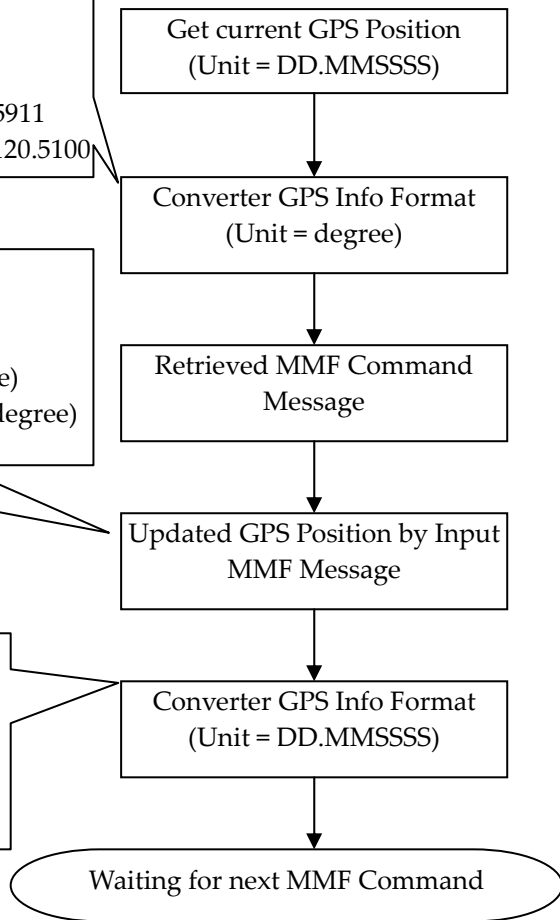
5911
120.5100

e)
degree)

Get current GPS Position (Unit = DD.MMSSSS)

Converter GPS Info Format (Unit = degree)

Retrieved MMF Command Message

Updated GPS Position by Input MMF Message

Converter GPS Info Format (Unit = DD.MMSSSS)

Waiting for next MMF Command